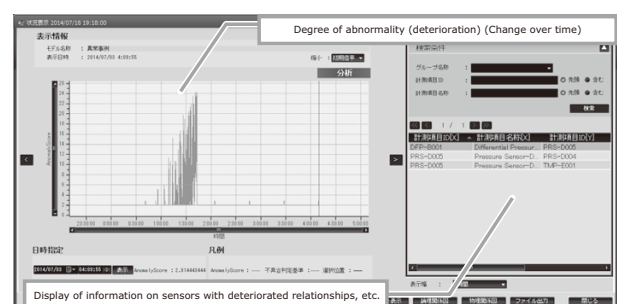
状況表示 2014/07/18 19:18:00

表示情報

モデル名称 : 異常事例

表示日時 : 2014/07/03 4:00:55

Degree of abnormality (deterioration) (Change over time)

分析

AnomalyScore

時刻

検索条件

グループ名称 :

計測項目ID :

計測項目名称 :

○ 先頭 ● 含む

○ 先頭 ● 含む

検索

1 / 1

| 計測項目ID[X] | 計測項目名称[X] | 計測項目ID[Y] |
|---|---|---|
| DFP-B001 | Differential Pressur... | PRS-D005 |
| PRS-D005 | Pressure Sensor-D... | PRS-D004 |
| PRS-D005 | Pressure Sensor-D... | TMP-E001 |

日時指定

2014/07/03 04:00:55 表示

凡例

AnomalyScore : 2.316443444 AnomalyScore : ---- 不具合判定基準 : ---- 選択位置 : ----

Display of information on sensors with deteriorated relationships, etc.

表示幅

表示 識別順位 相関関係 ファイル出力 閉じる